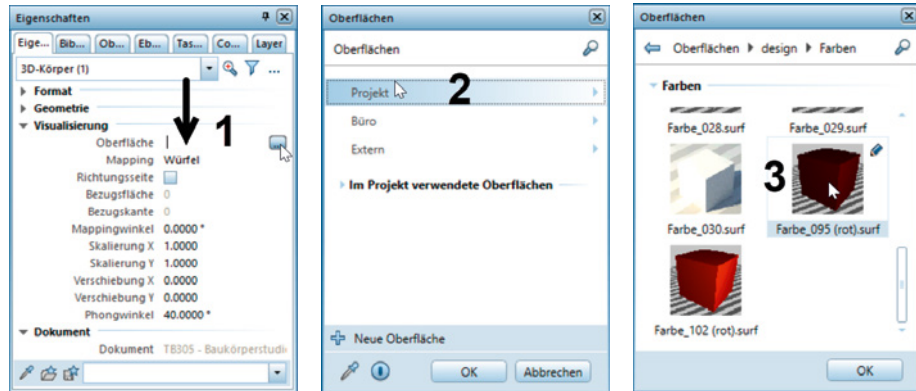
Eigenschaften

Eige... Bib... Ob... Eb... Tas... Co... Layer

3D-Körper (1)

Format
Geometrie
Visualisierung
Oberfläche |
Mapping Würfel
Richtungsseite
Bezugsfläche 0
Bezugskante 0
Mappingwinkel 0.0000 °
Skalierung X 1.0000
Skalierung Y 1.0000
Verschiebung X 0.0000
Verschiebung Y 0.0000
Phongwinkel 40.0000 °
Dokument
Dokument TB305 - Baukörperstudi

1

Oberflächen

Oberflächen

Projekt
Büro
Extern
Im Projekt verwendete Oberflächen

2

Neue Oberfläche

OK Abbrechen

Oberflächen

Oberflächen ▸ design ▸ Farben

Farben

Farbe_028.surf
Farbe_029.surf
Farbe_030.surf
Farbe_095 (rot).surf
Farbe_102 (rot).surf

3

OK